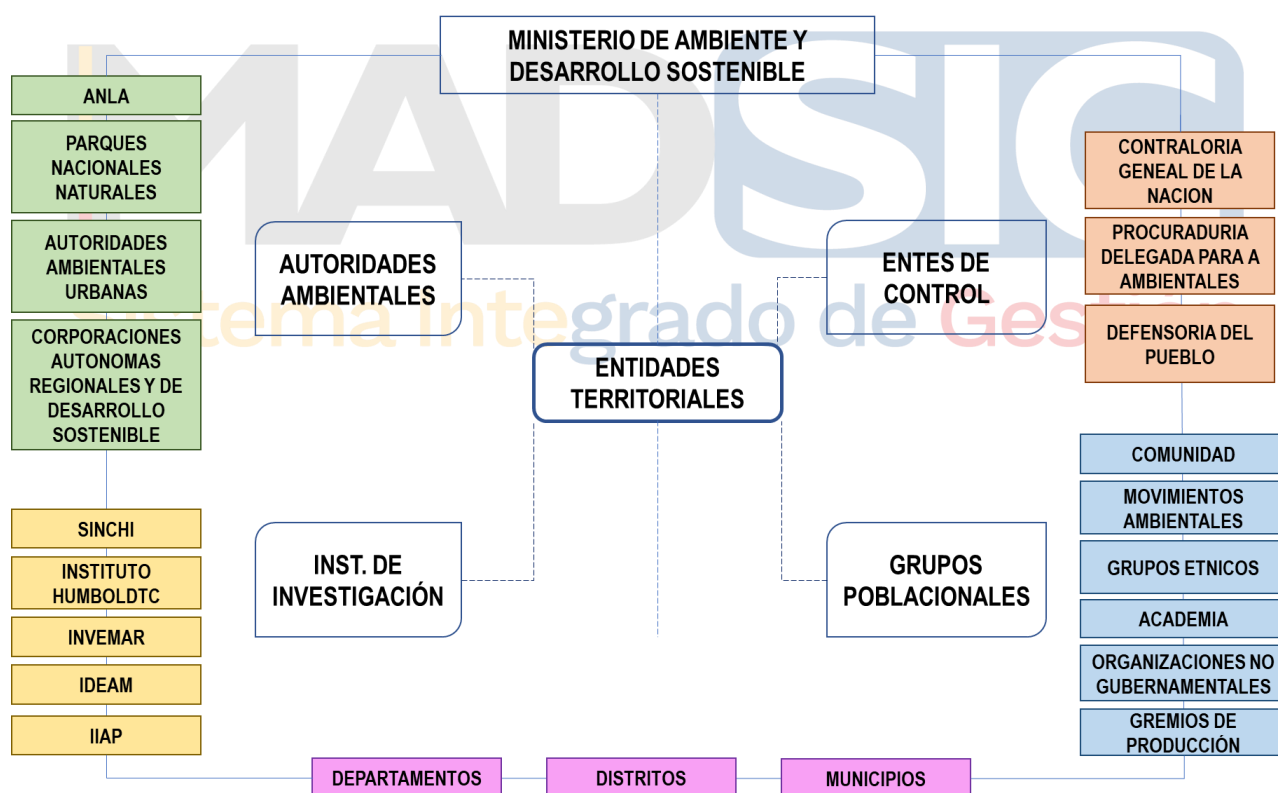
MADSIG
Sistema Integrado de Gestión

MINISTERIO DE AMBIENTE Y DESARROLLO SOSTENIBLE

ANLA

PARQUES NACIONALES NATURALES

AUTORIDADES AMBIENTALES URBANAS

CORPORACIONES AUTONOMAS REGIONALES Y DE DESARROLLO SOSTENIBLE

AUTORIDADES AMBIENTALES

ENTES DE CONTROL

CONTRALORIA GENEAL DE LA NACION

PROCURADURIA DELEGADA PARA A AMBIENTALES

DEFENSORIA DEL PUEBLO

ENTIDADES TERRITORIALES

COMUNIDAD

MOVIMIENTOS AMBIENTALES

GRUPOS ETNICOS

ACADEMIA

ORGANIZACIONES NO GUBERNAMENTALES

GREMIOS DE PRODUCCIÓN

SINCHI

INSTITUTO HUMBOLDTC

INVEMAR

IDEAM

IIAP

INST. DE INVESTIGACIÓN

GRUPOS POBLACIONALES

DEPARTAMENTOS

DISTRITOS

MUNICIPIOS